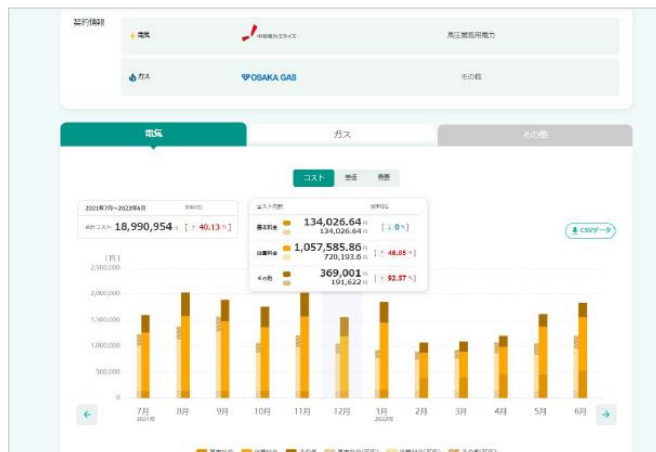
契約情報

電気　中部電力ミライズ　高圧業務用電力

ガス　OSAKA GAS　その他

電気　ガス　その他

コスト　単価　使用

2021年7月〜2022年6月　前年同比
合計コスト 18,990,954 円 [ ↑ 40.13 % ]

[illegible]　前年同比
基本料金 134,026.64 円 134,026.64 円 [ ± 0 % ]
従量料金 1,057,585.86 円 720,193.6 円 [ ↑ 46.85 % ]
その他 369,001 円 191,622 円 [ ↑ 92.57 % ]

CSVデータ

[円]
2,500,000
2,000,000
1,500,000
1,000,000
500,000
0

7月 2021年　8月　9月　10月　11月　12月　1月 2022年　2月　3月　4月　5月　6月